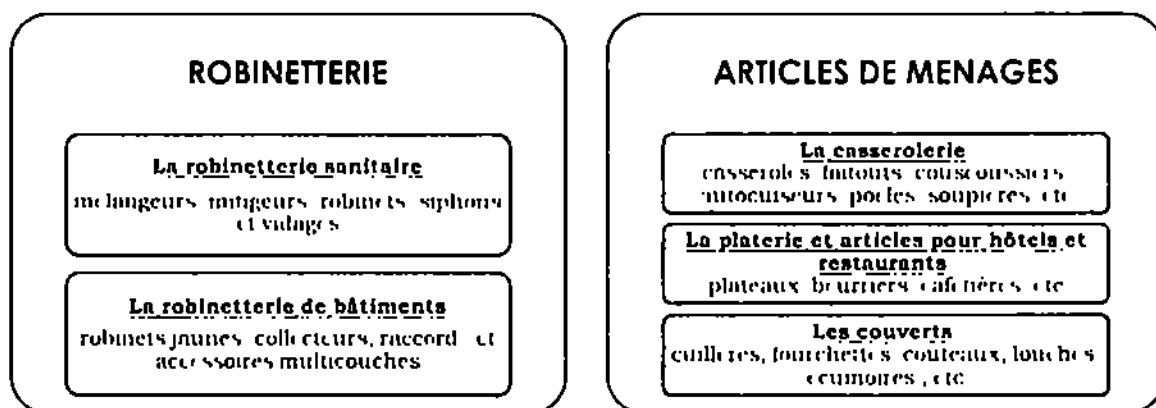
ROBINETTERIE

La robinetterie sanitaire

melangeurs mitigeurs robinets siphons et vidanges

La robinetterie de bâtiments

robinets jaunes collecteurs, raccord et accessoires multicouches

ARTICLES DE MENAGES

La casserolerie

casseroles faitouts couscoussiers autocuiseurs poeles soupieres etc

La platerie et articles pour hôtels et restaurants

plateaux beurriers cafetières etc

Les couverts

cuillères, fourchettes couteaux, louches ecumoires , etc